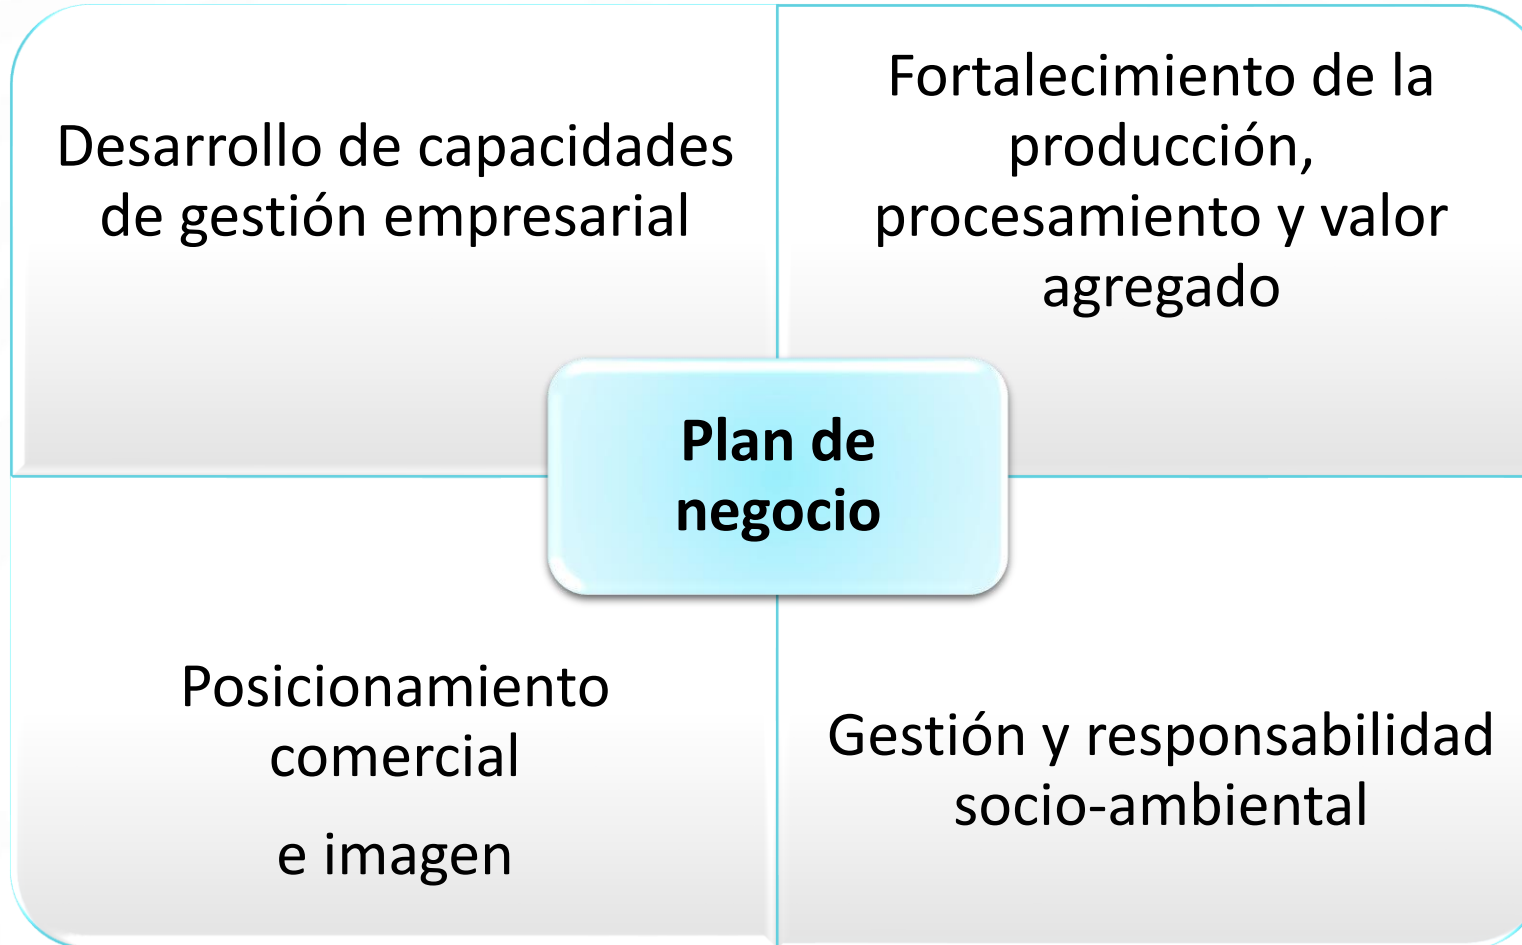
Desarrollo de capacidades de gestión empresarial

Fortalecimiento de la producción, procesamiento y valor agregado

Plan de negocio

Posicionamiento comercial

e imagen

Gestión y responsabilidad socio-ambiental